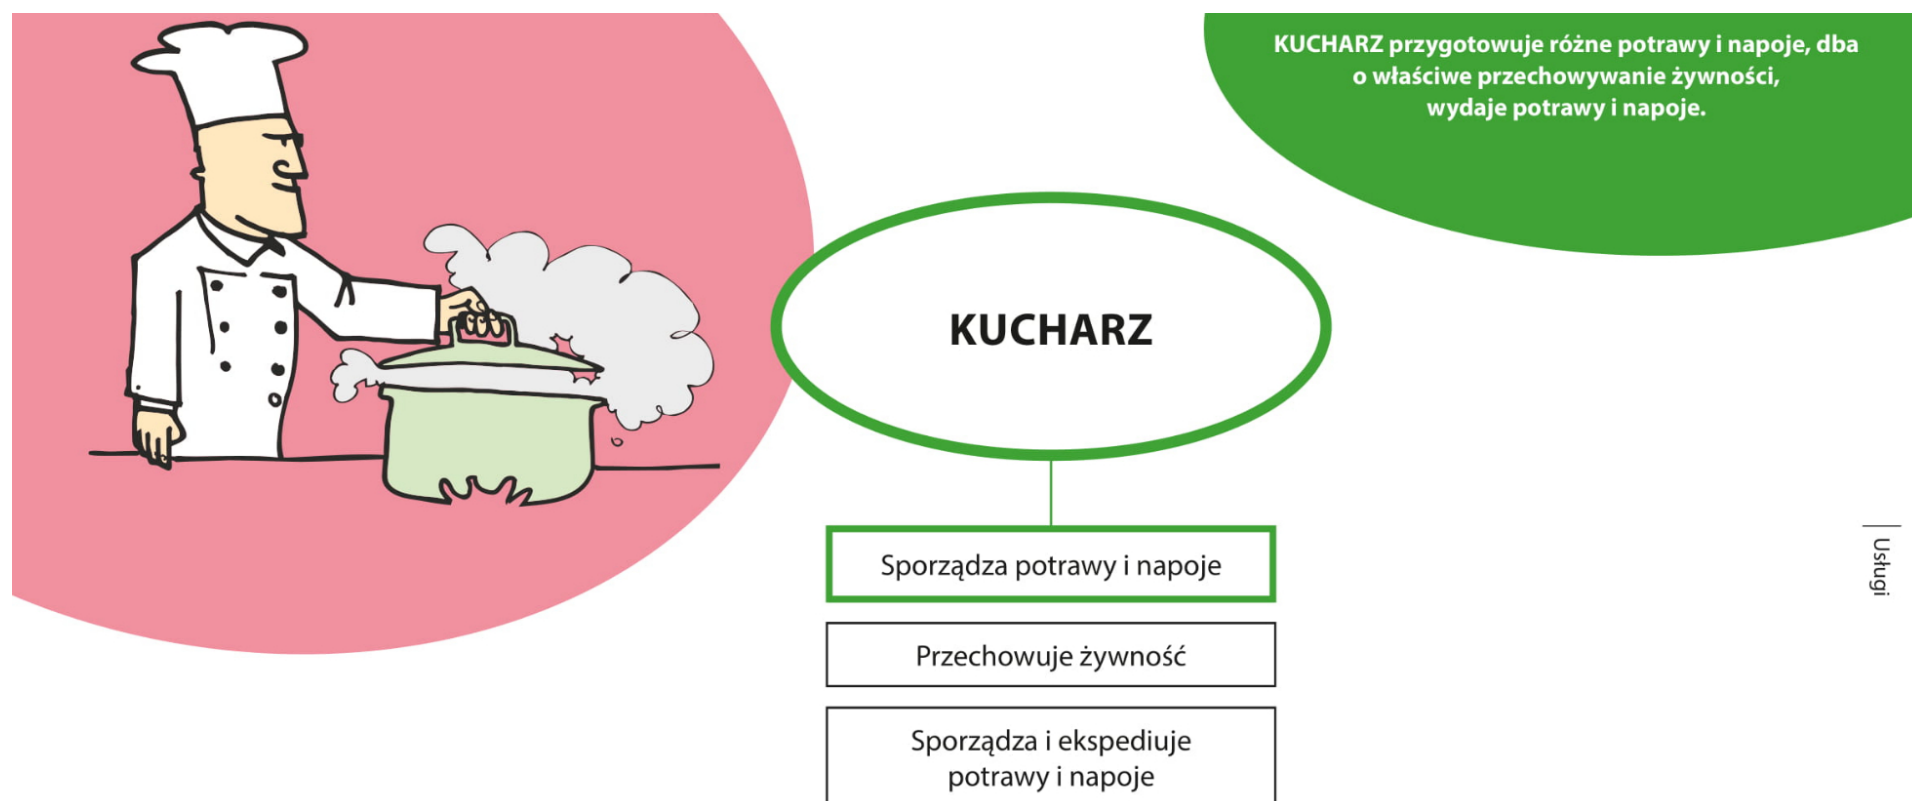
KUCHARZ przygotowuje różne potrawy i napoje, dba o właściwe przechowywanie żywności, wydaje potrawy i napoje.

KUCHARZ

Sporządza potrawy i napoje

Przechowuje żywność

Sporządza i ekspediuje potrawy i napoje

Usługi